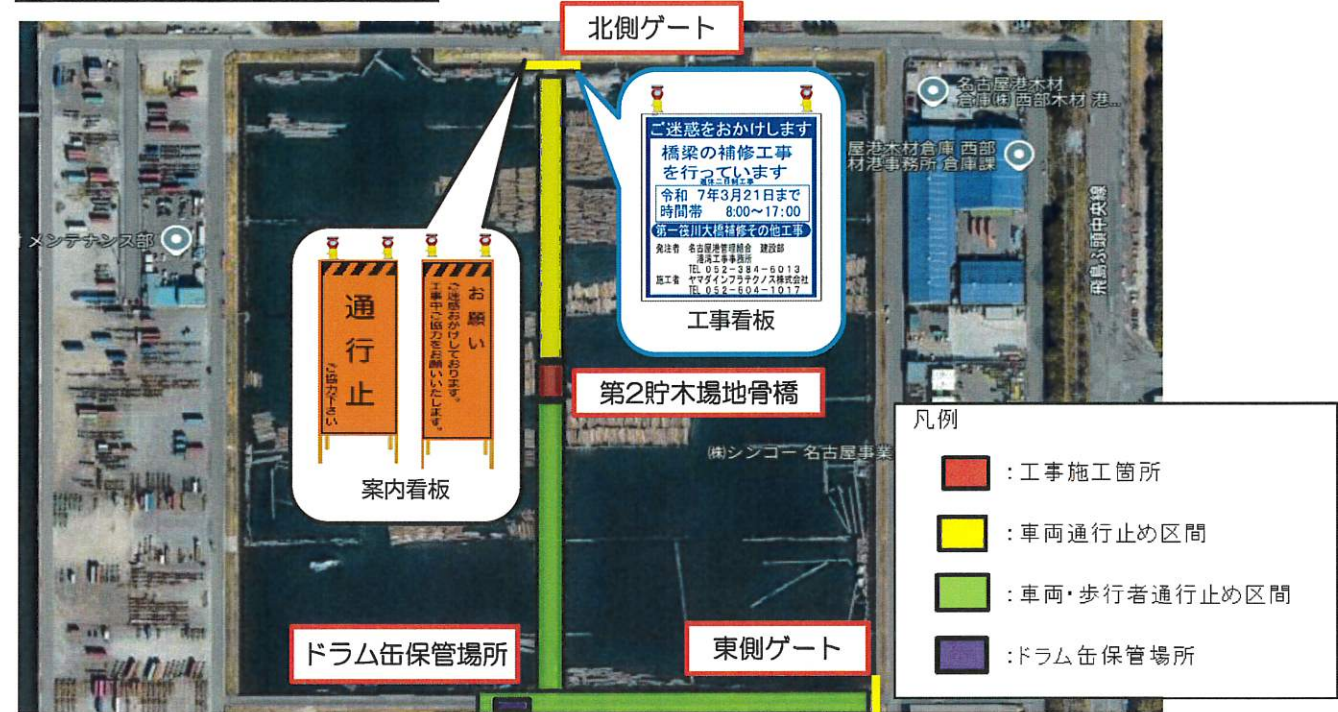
北側ゲート

名古屋港木材倉庫㈱西部木材 港...

屋港木材倉庫 西部
材港事務所 倉庫課

飛島ふ頭中央線

メンテナンス部

ご迷惑をおかけします
橋梁の補修工事を行っています
令和 7年3月21日まで
時間帯 8:00～17:00
第一筏川大橋補修その他工事
発注者 名古屋港管理組合 建設部 港湾工事事務所
TEL 052-384-6013
施工者 ヤマダインフラテクノス株式会社
TEL 052-604-1017

工事看板

通行止
ご協力下さい

お願い
ご迷惑おかけしております。工事中ご協力をお願いいたします。

案内看板

第2貯木場地骨橋

㈱シンコー 名古屋事業

凡例
:工事施工箇所
:車両通行止め区間
:車両・歩行者通行止め区間
:ドラム缶保管場所

ドラム缶保管場所

東側ゲート